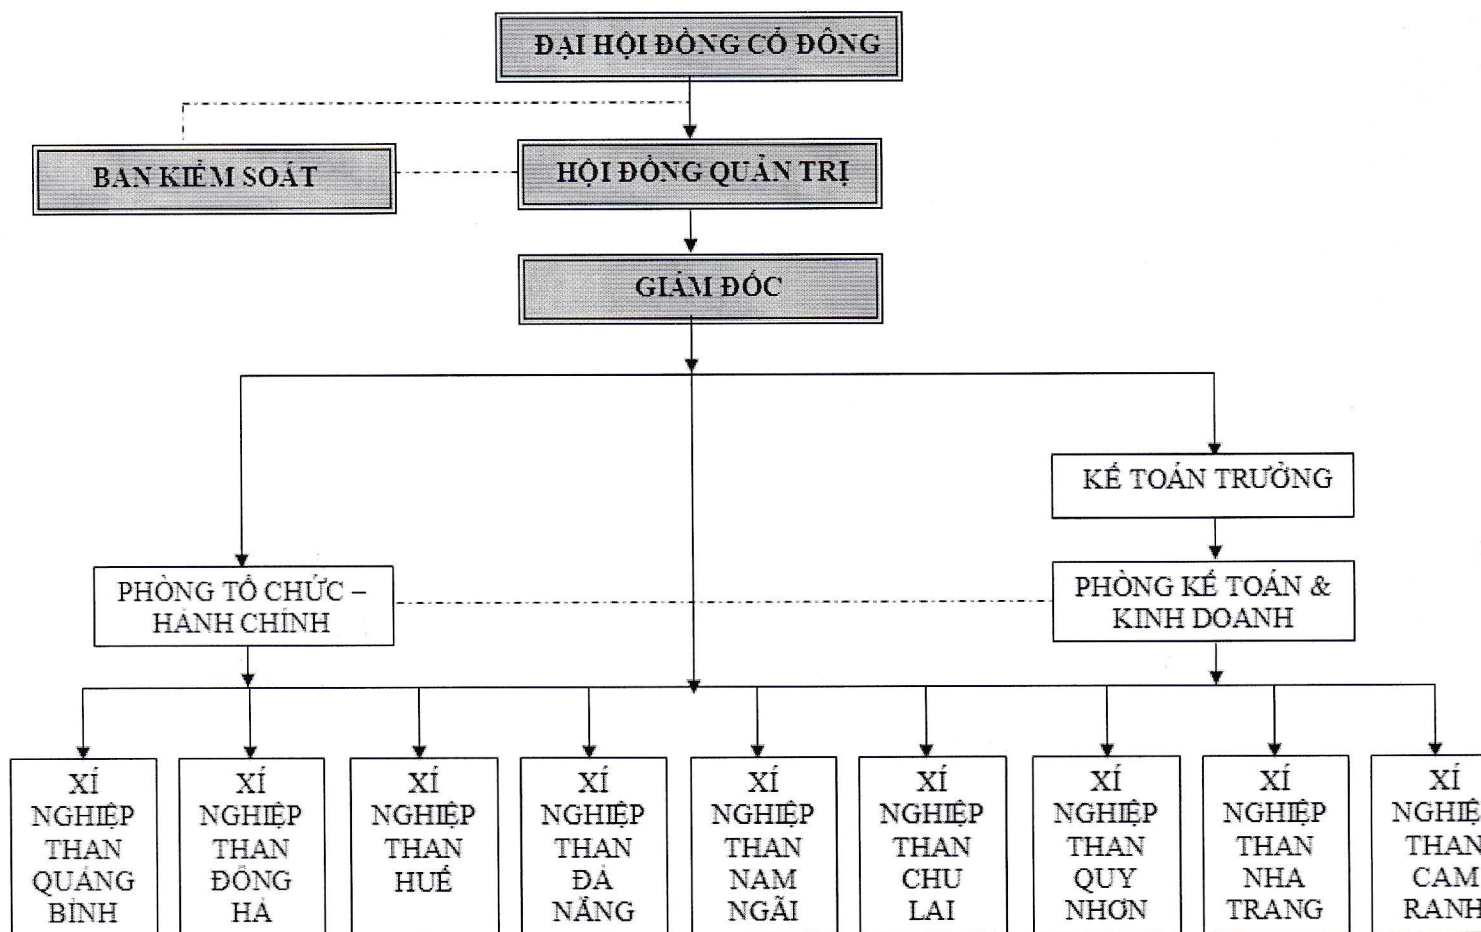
ĐẠI HỘI ĐỒNG CỔ ĐÔNG

BAN KIỂM SOÁT

HỘI ĐỒNG QUẢN TRỊ

GIÁM ĐỐC

KẾ TOÁN TRƯỞNG

PHÒNG TỔ CHỨC – HÀNH CHÍNH

PHÒNG KẾ TOÁN & KINH DOANH

XÍ NGHIỆP THAN QUẢNG BÌNH

XÍ NGHIỆP THAN ĐÔNG HÀ

XÍ NGHIỆP THAN HUẾ

XÍ NGHIỆP THAN ĐÀ NẴNG

XÍ NGHIỆP THAN NAM NGÃI

XÍ NGHIỆP THAN CHU LAI

XÍ NGHIỆP THAN QUY NHƠN

XÍ NGHIỆP THAN NHA TRANG

XÍ NGHIỆ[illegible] THAN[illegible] CAM RANH